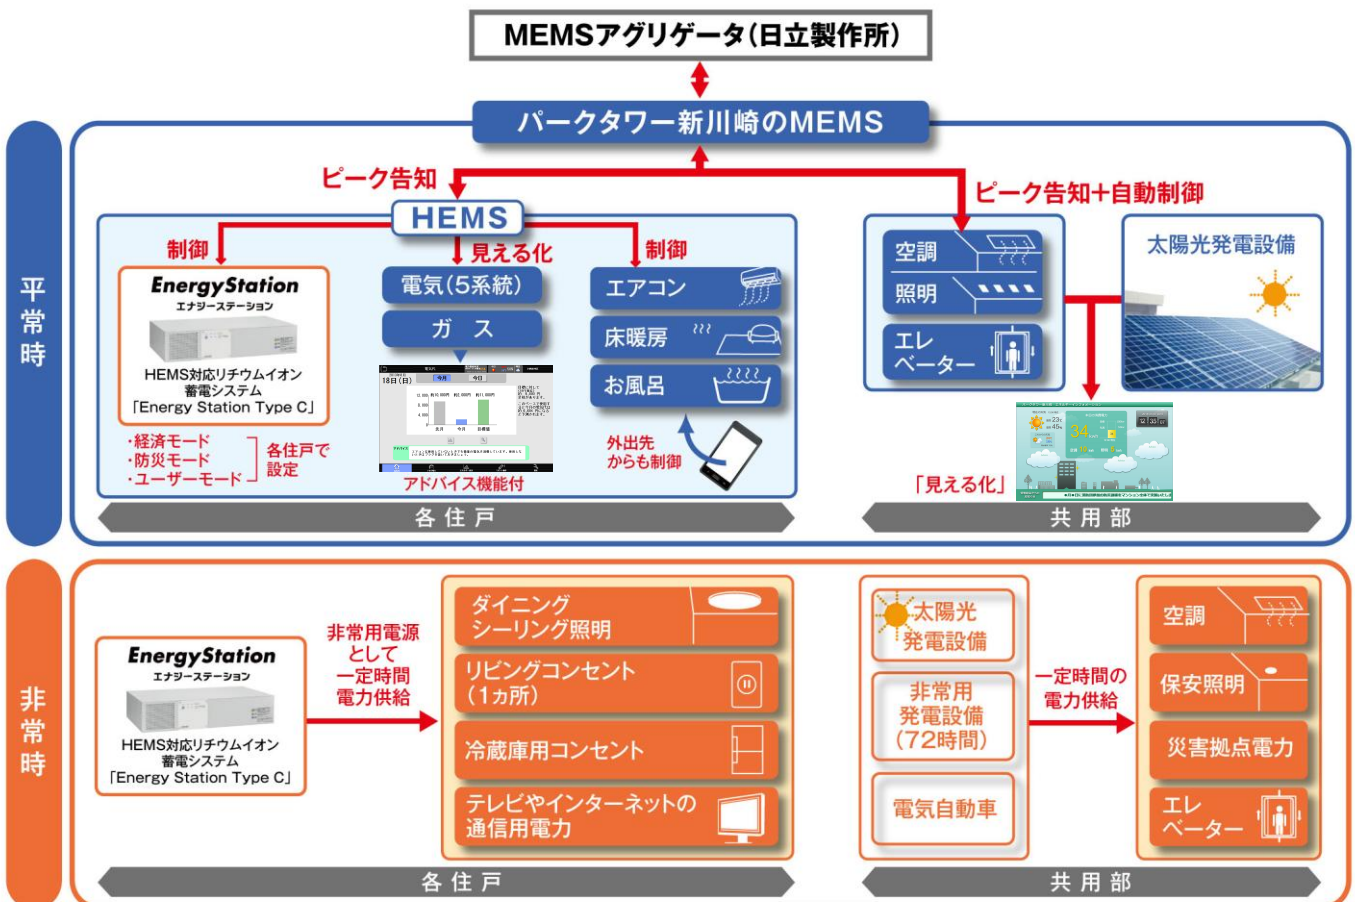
MEMSアグリゲータ(日立製作所)

パークタワー新川崎のMEMS

平常時

ピーク告知

ピーク告知+自動制御

HEMS

制御

見える化

制御

EnergyStation
エナジーステーション

HEMS対応リチウムイオン蓄電システム
「Energy Station Type C」

・経済モード
・防災モード
・ユーザーモード

各住戸で設定

電気(5系統)

ガ ス

アドバイス機能付

エアコン

床暖房

お風呂

外出先からも制御

空調

照明

エレベーター

太陽光発電設備

「見える化」

各住戸

共用部

非常時

EnergyStation
エナジーステーション

HEMS対応リチウムイオン蓄電システム
「Energy Station Type C」

非常用電源として一定時間電力供給

ダイニングシーリング照明

リビングコンセント(1カ所)

冷蔵庫用コンセント

テレビやインターネットの通信用電力

太陽光発電設備

非常用発電設備(72時間)

電気自動車

一定時間の電力供給

空調

保安照明

災害拠点電力

エレベーター

各住戸

共用部